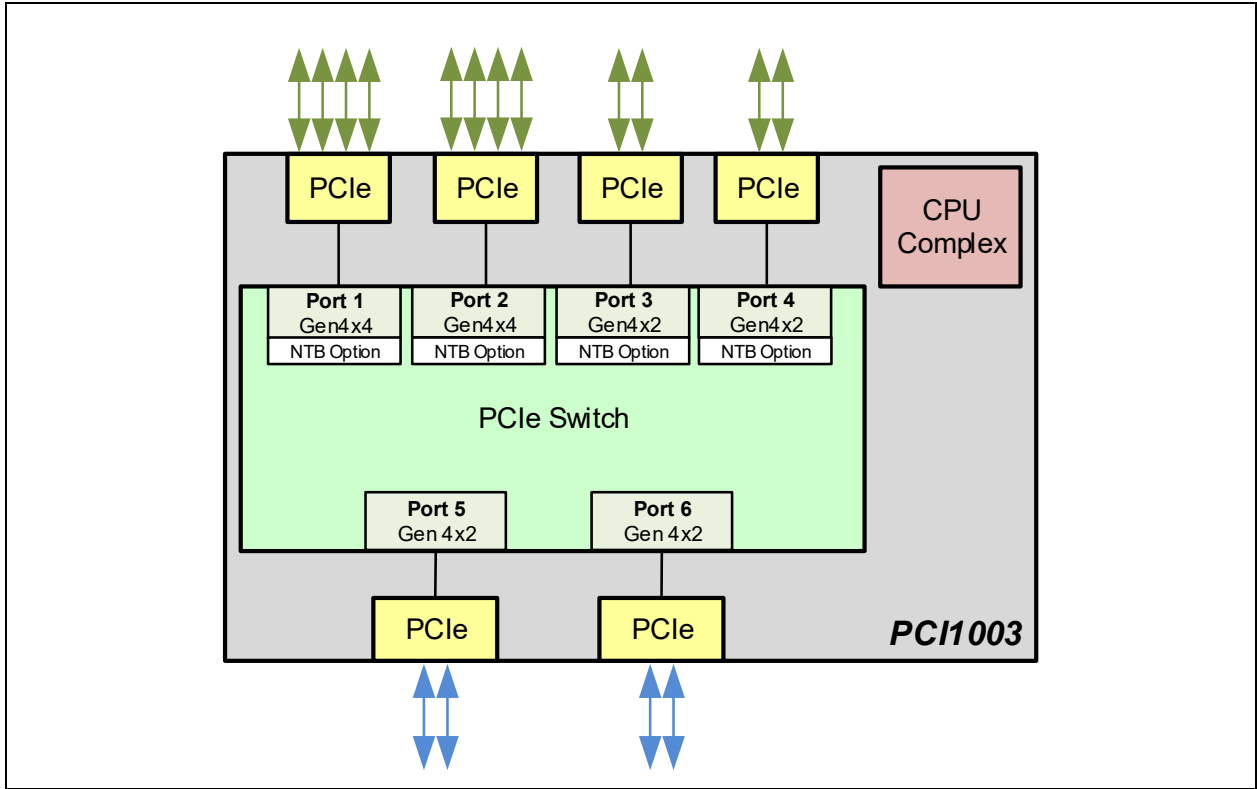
PCIe
PCIe
PCIe
PCIe

CPU Complex

Port 1
Gen4x4
NTB Option

Port 2
Gen4x4
NTB Option

Port 3
Gen4x2
NTB Option

Port 4
Gen4x2
NTB Option

PCIe Switch

Port 5
Gen 4x2

Port 6
Gen 4x2

PCIe
PCIe

PCI1003